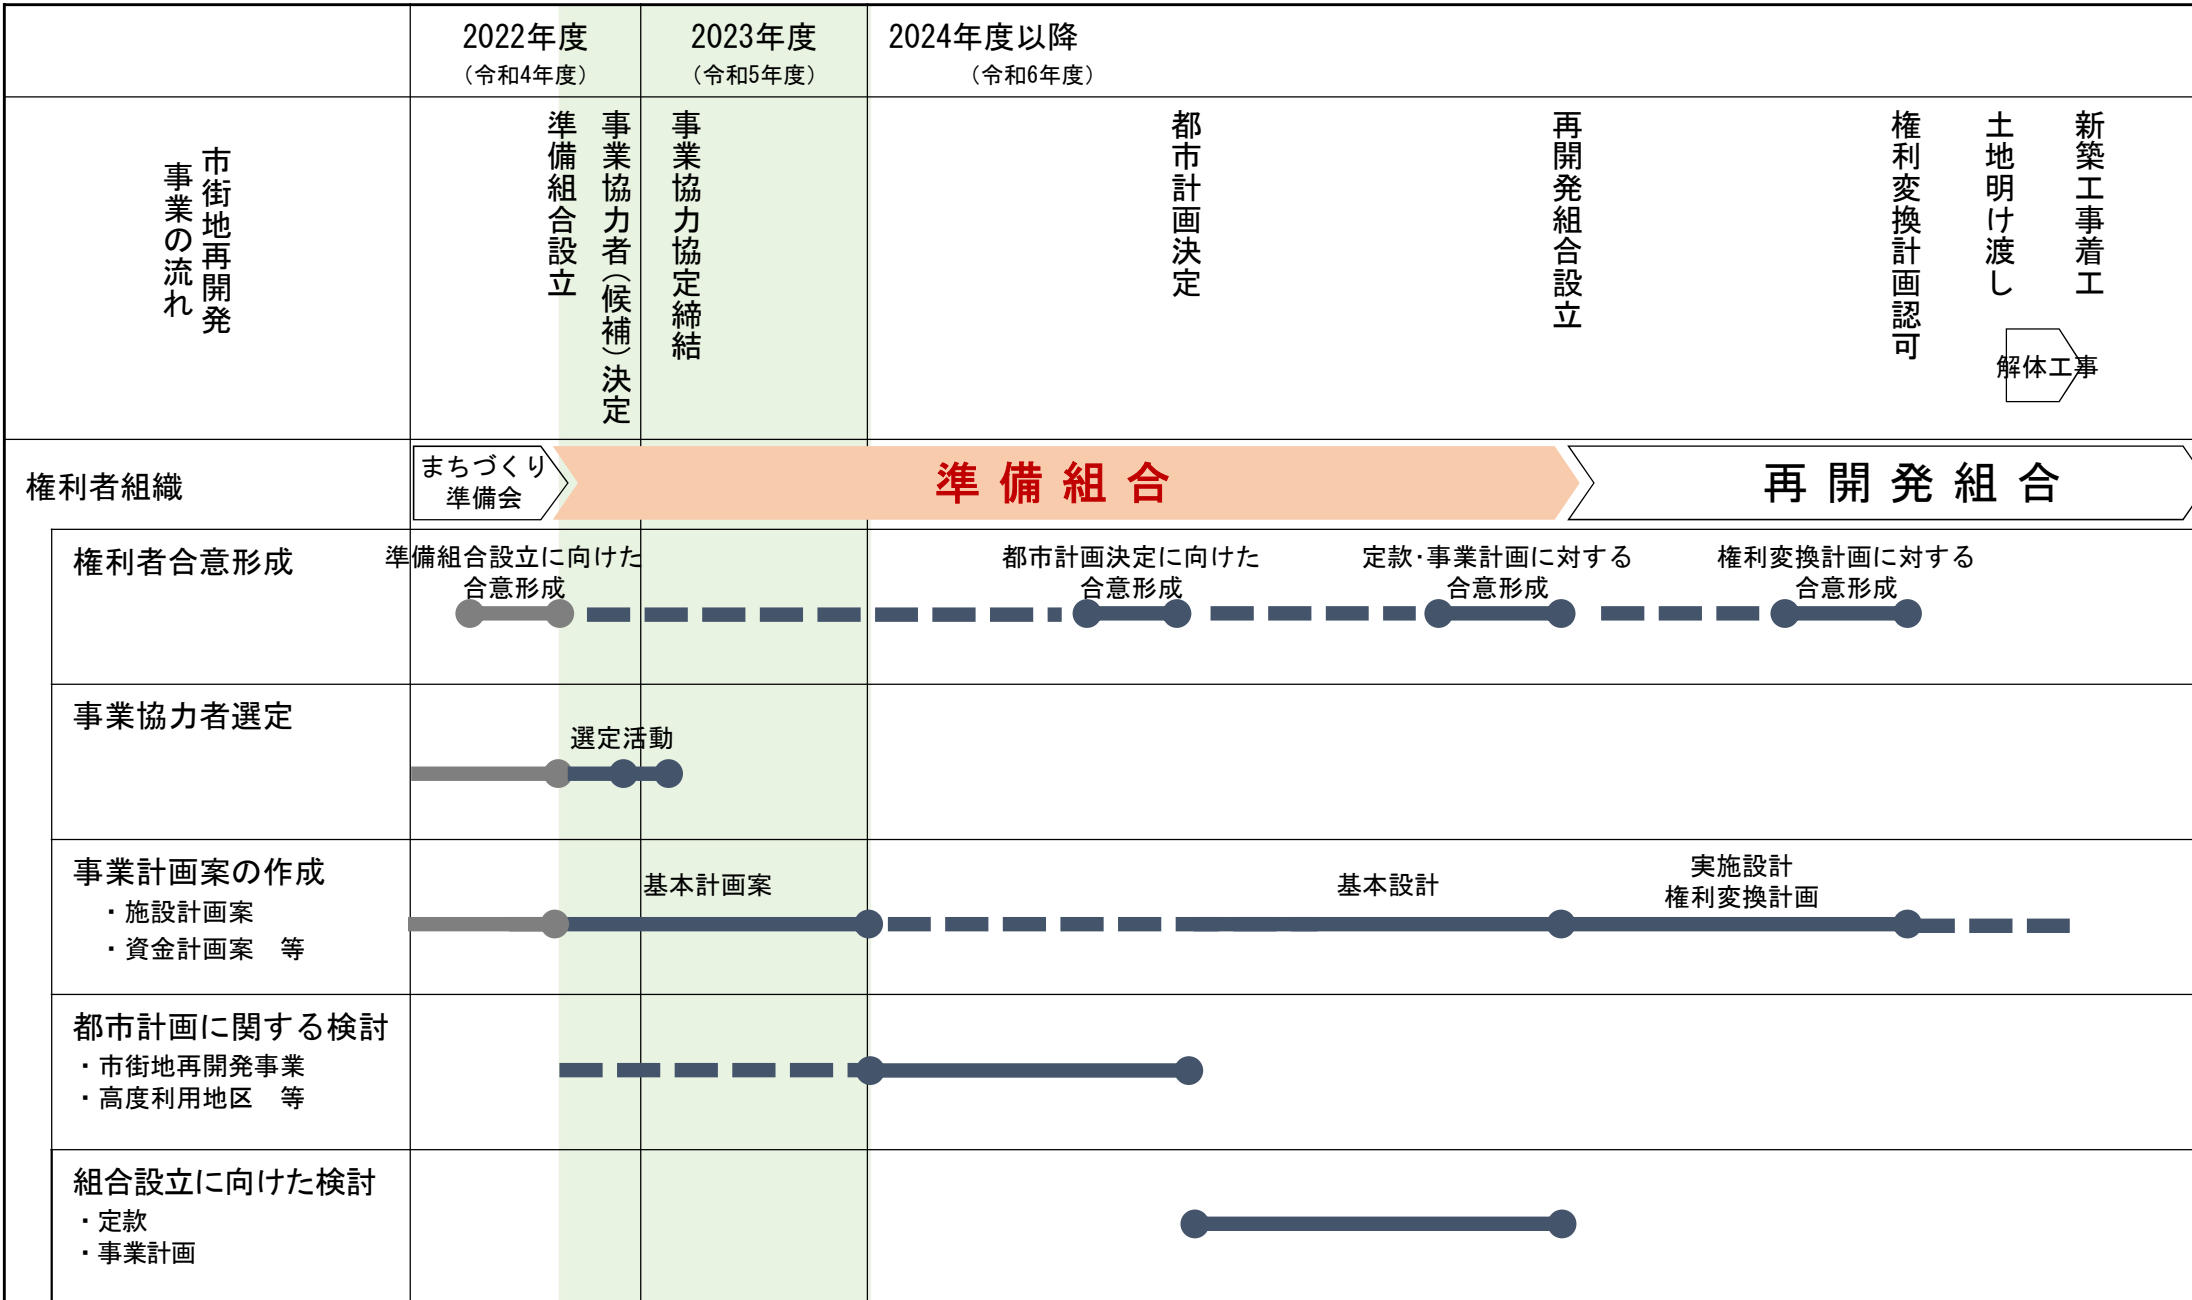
| | 2022年度（令和4年度） | 2023年度（令和5年度） | 2024年度以降（令和6年度） |
|---|---|---|---|
| 市街地再開発事業の流れ | 準備組合設立　事業協力者（候補）決定 | 事業協力協定締結 | 都市計画決定　再開発組合設立　権利変換計画認可　土地明け渡し　新築工事着工　解体工事 |
| 権利者組織 | まちづくり準備会 | 準備組合 | 再開発組合 |
| 権利者合意形成 | 準備組合設立に向けた合意形成 | | 都市計画決定に向けた合意形成　定款･事業計画に対する合意形成　権利変換計画に対する合意形成 |
| 事業協力者選定 | 選定活動 | | |
| 事業計画案の作成<br>・施設計画案<br>・資金計画案　等 | | 基本計画案 | 基本設計　実施設計 権利変換計画 |
| 都市計画に関する検討<br>・市街地再開発事業<br>・高度利用地区　等 | | | |
| 組合設立に向けた検討<br>・定款<br>・事業計画 | | | |